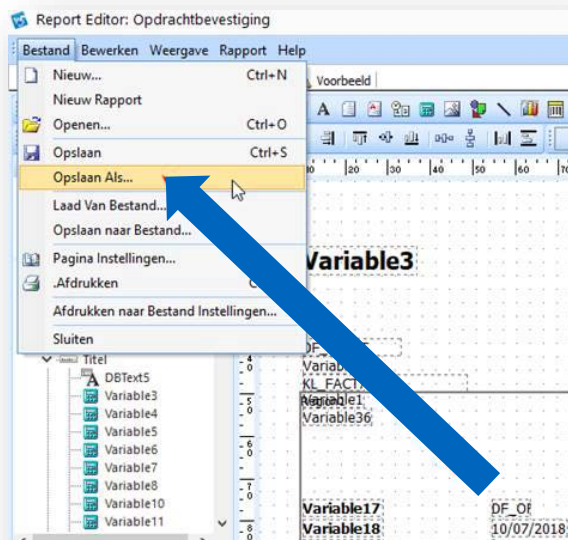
Report Editor: Opdrachtbevestiging

Bestand Bewerken Weergave Rapport Help

Nieuw... Ctrl+N
Nieuw Rapport
Openen... Ctrl+O
Opslaan Ctrl+S
Opslaan Als...
Laad Van Bestand...
Opslaan naar Bestand...
Pagina Instellingen...
.Afdrukken C
Afdrukken naar Bestand Instellingen...
Sluiten

Voorbeeld

Variable3

DF_
Variab
KL_FACT
Variable1
Variable36

Titel
DBText5
Variable3
Variable4
Variable5
Variable6
Variable7
Variable8
Variable10
Variable11

Variable17
Variable18
DF_Of
10/07/2018